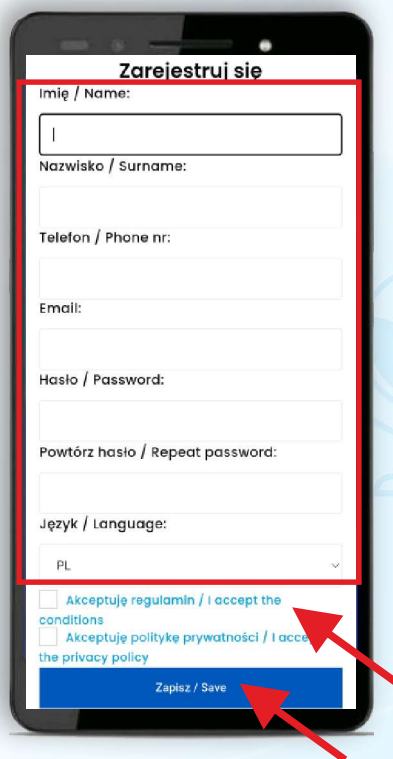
Zarejestruj się

Imię / Name:

Nazwisko / Surname:

Telefon / Phone nr:

Email:

Hasło / Password:

Powtórz hasło / Repeat password:

Język / Language:

PL

Akceptuję regulamin / I accept the conditions

Akceptuję politykę prywatności / I acce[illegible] the privacy policy

Zapisz / Save